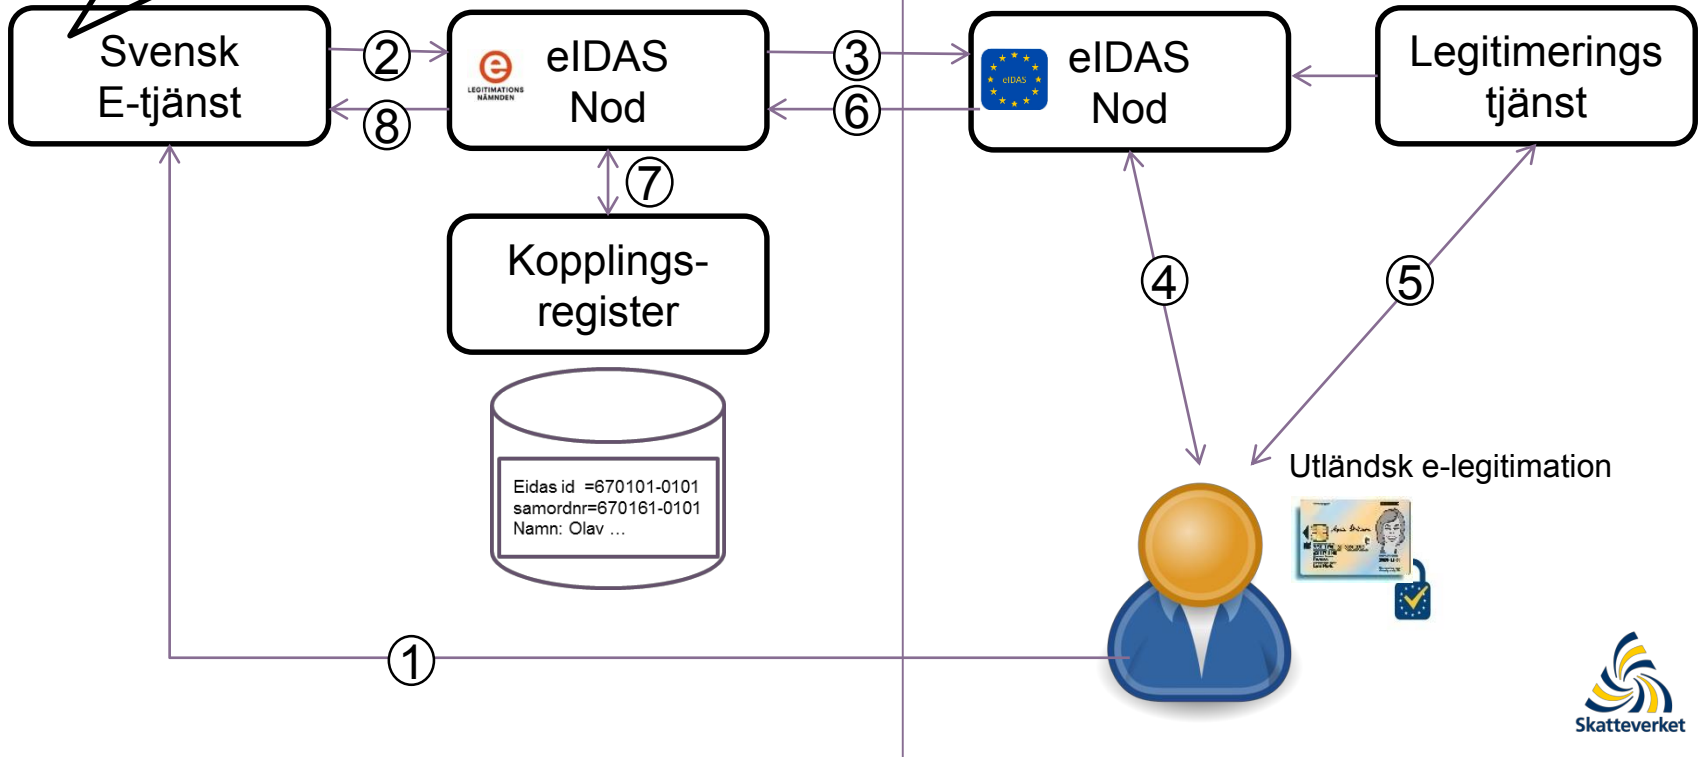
Svensk E-tjänst

②

⑧

e LEGITIMATIONS NÄMNDEN

eIDAS Nod

③

⑥

eIDAS

eIDAS Nod

Legitimerings tjänst

⑦

Kopplings-register

Eidas id =670101-0101
samordnr=670161-0101
Namn: Olav …

④

⑤

Utländsk e-legitimation

①

Skatteverket